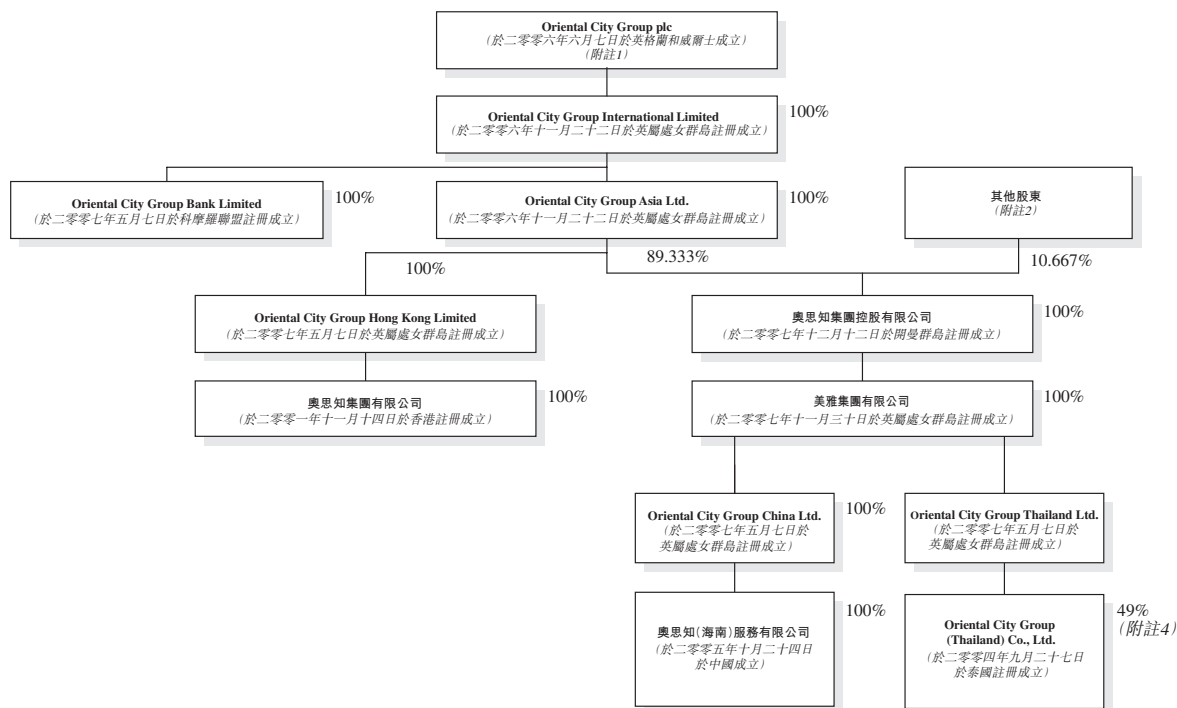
Oriental City Group plc
(於二零零六年六月七日於英格蘭和威爾士成立)
(附註1)

Oriental City Group International Limited
(於二零零六年十一月二十二日於英屬處女群島註冊成立)
100%

Oriental City Group Bank Limited
(於二零零七年五月七日於科摩羅聯盟註冊成立)
100%

Oriental City Group Asia Ltd.
(於二零零六年十一月二十二日於英屬處女群島註冊成立)
100%

其他股東
(附註2)

100%

89.333%

10.667%

Oriental City Group Hong Kong Limited
(於二零零七年五月七日於英屬處女群島註冊成立)

奧思知集團控股有限公司
(於二零零七年十二月十二日於開曼群島註冊成立)
100%

奧思知集團有限公司
(於二零零一年十一月十四日於香港註冊成立)
100%

美雅集團有限公司
(於二零零七年十一月三十日於英屬處女群島註冊成立)
100%

Oriental City Group China Ltd.
(於二零零七年五月七日於英屬處女群島註冊成立)
100%

Oriental City Group Thailand Ltd.
(於二零零七年五月七日於英屬處女群島註冊成立)

奧思知(海南)服務有限公司
(於二零零五年十月二十四日於中國成立)
100%

Oriental City Group (Thailand) Co., Ltd.
(於二零零四年九月二十七日於泰國註冊成立)
49%
(附註4)